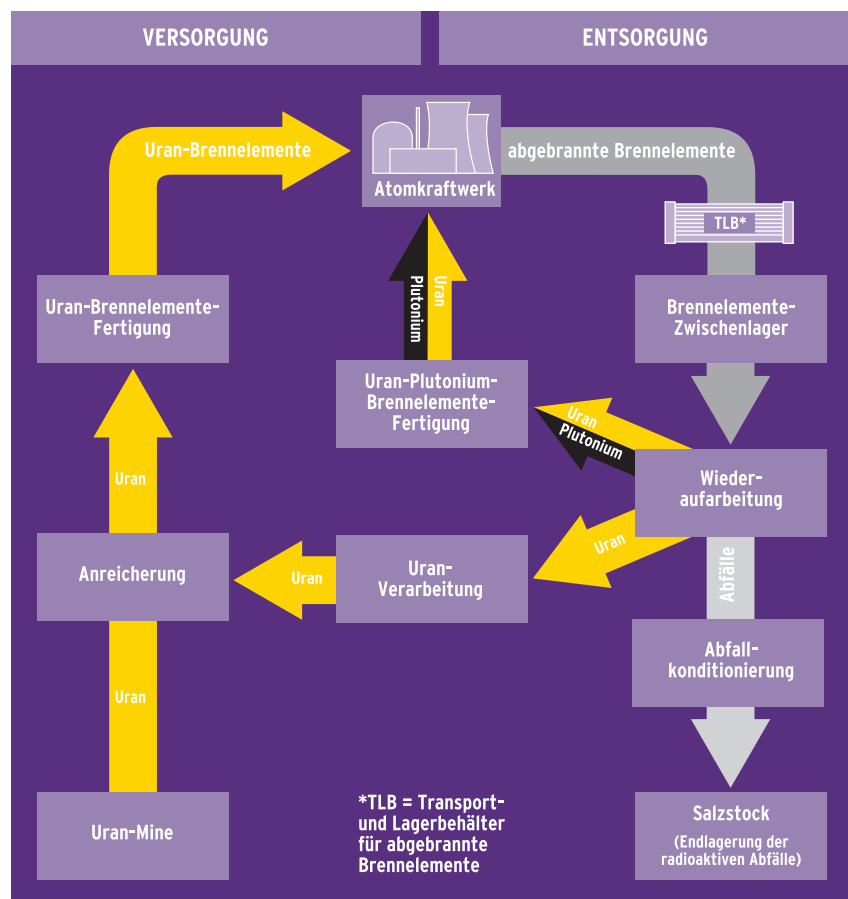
VERSORGUNG

ENTSORGUNG

Uran-Brennelemente

Atomkraftwerk

abgebrannte Brennelemente

TLB*

Uran-Brennelemente-Fertigung

Plutonium

Uran

Brennelemente-Zwischenlager

Uran-Plutonium-Brennelemente-Fertigung

Uran

Plutonium

Wieder-aufarbeitung

Uran

Uran

Anreicherung

Uran

Uran-Verarbeitung

Uran

Abfälle

Abfall-konditionierung

Uran

Uran-Mine

*TLB = Transport- und Lagerbehälter für abgebrannte Brennelemente

Salzstock

(Endlagerung der radioaktiven Abfälle)